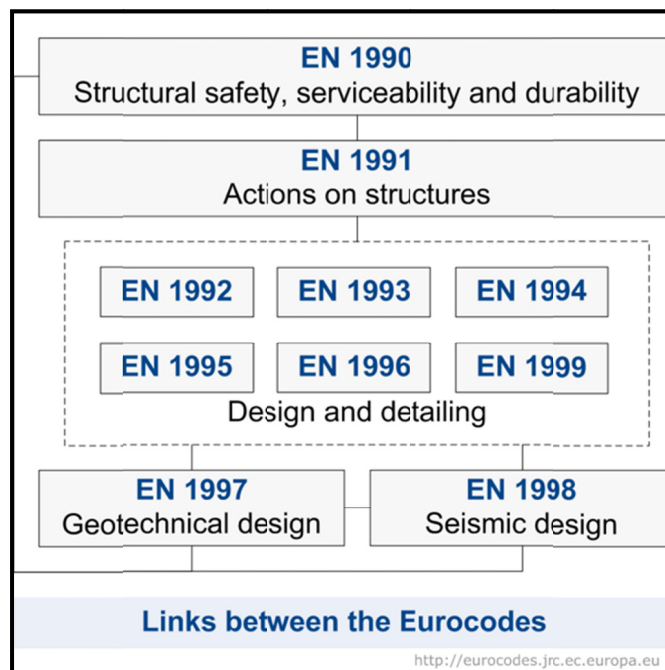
EN 1990
Structural safety, serviceability and durability

EN 1991
Actions on structures

EN 1992

EN 1993

EN 1994

EN 1995

EN 1996

EN 1999

Design and detailing

EN 1997
Geotechnical design

EN 1998
Seismic design

Links between the Eurocodes

http://eurocodes.jrc.ec.europa.eu